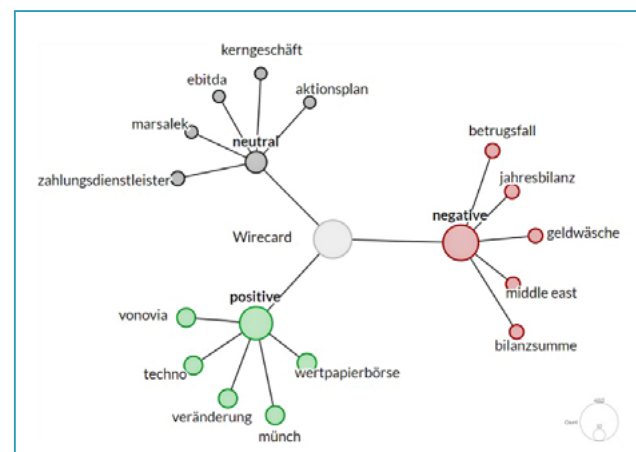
kerngeschäft
ebitda
aktionsplan
marsalek
neutral
zahlungsdienstleister
betrugsfall
jahresbilanz
negative
geldwäsche
Wirecard
middle east
bilanzsumme
positive
vonovia
techno
wertpapierbörse
veränderung
münch
Count
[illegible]
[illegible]